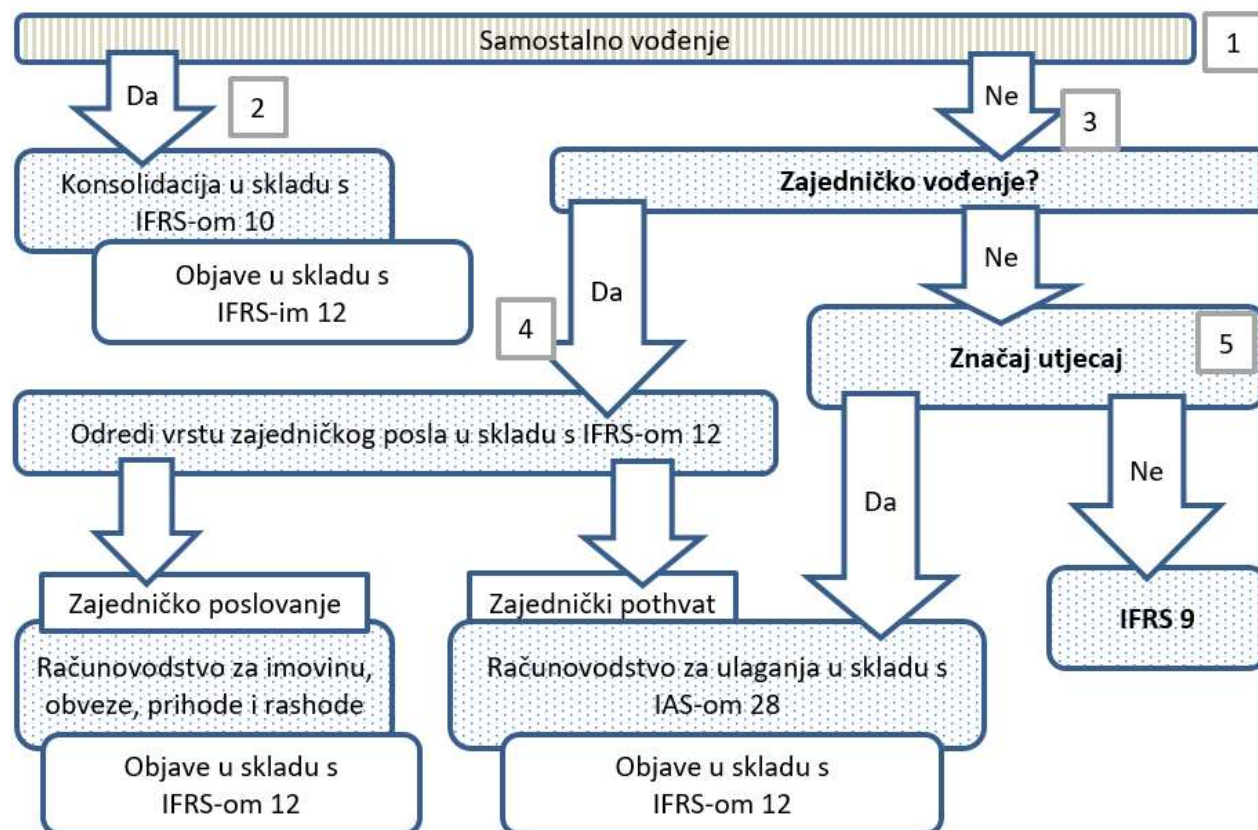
Samostalno vođenje

1

Da

2

Ne

3

Konsolidacija u skladu s IFRS-om 10

Objave u skladu s IFRS-im 12

Zajedničko vođenje?

Da

Ne

4

Značaj utjecaj

5

Odredi vrstu zajedničkog posla u skladu s IFRS-om 12

Da

Ne

Zajedničko poslovanje

Zajednički pothvat

IFRS 9

Računovodstvo za imovinu, obveze, prihode i rashode

Računovodstvo za ulaganja u skladu s IAS-om 28

Objave u skladu s IFRS-om 12

Objave u skladu s IFRS-om 12